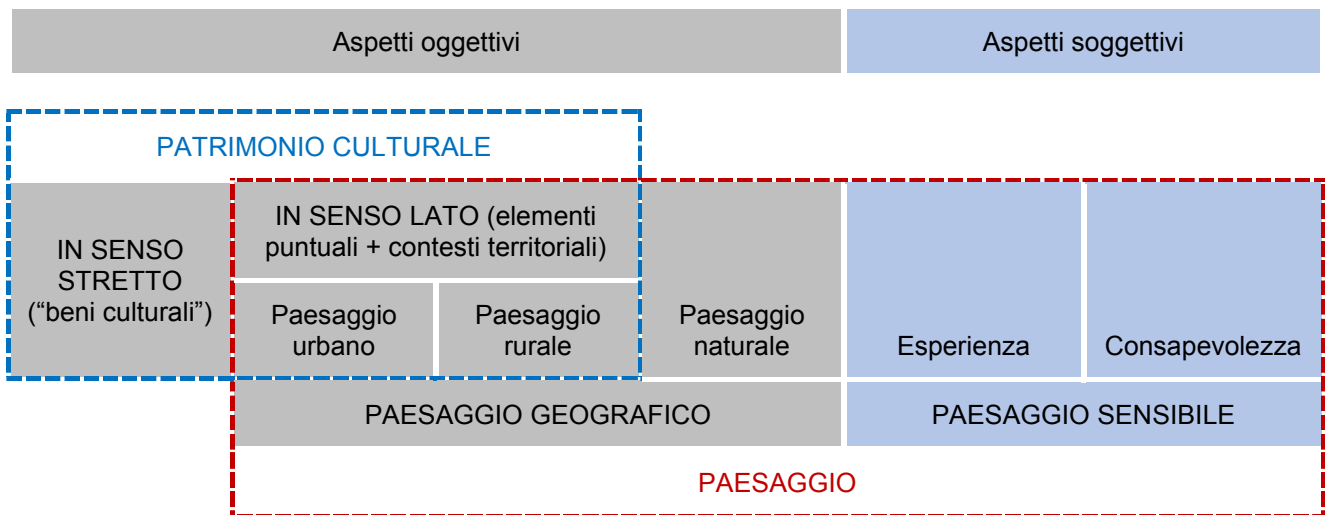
Aspetti oggettivi

Aspetti soggettivi

PATRIMONIO CULTURALE

IN SENSO STRETTO ("beni culturali")

IN SENSO LATO (elementi puntuali + contesti territoriali)

Paesaggio urbano

Paesaggio rurale

Paesaggio naturale

Esperienza

Consapevolezza

PAESAGGIO GEOGRAFICO

PAESAGGIO SENSIBILE

PAESAGGIO